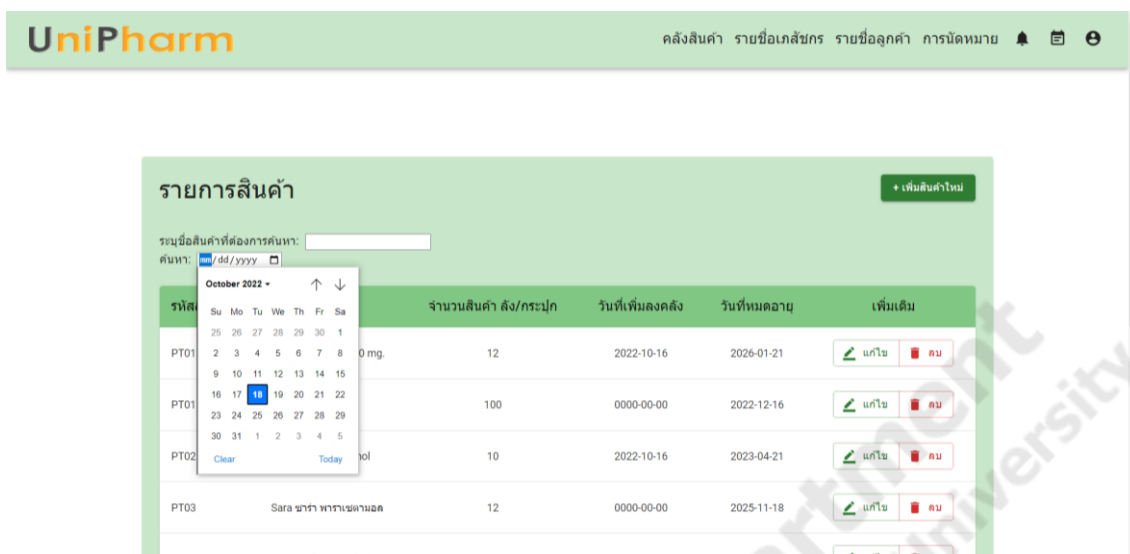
UniPharm

คลังสินค้า รายชื่อเภสัชกร รายชื่อลูกค้า การนัดหมาย

รายการสินค้า

+ เพิ่มสินค้าใหม่

ระบุชื่อสินค้าที่ต้องการค้นหา:

ค้นหา: mm/dd/yyyy

October 2022

| Su | Mo | Tu | We | Th | Fr | Sa |
|---|---|---|---|---|---|---|
| 25 | 26 | 27 | 28 | 29 | 30 | 1 |
| 2 | 3 | 4 | 5 | 6 | 7 | 8 |
| 9 | 10 | 11 | 12 | 13 | 14 | 15 |
| 16 | 17 | 18 | 19 | 20 | 21 | 22 |
| 23 | 24 | 25 | 26 | 27 | 28 | 29 |
| 30 | 31 | 1 | 2 | 3 | 4 | 5 |

Clear Today

| รหัส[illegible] | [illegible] | จำนวนสินค้า ลัง/กระปุก | วันที่เพิ่มลงคลัง | วันที่หมดอายุ | เพิ่มเติม |
|---|---|---|---|---|---|
| PT01 | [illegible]0 mg. | 12 | 2022-10-16 | 2026-01-21 | แก้ไข ลบ |
| PT01 | | 100 | 0000-00-00 | 2022-12-16 | แก้ไข ลบ |
| PT02 | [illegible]nol | 10 | 2022-10-16 | 2023-04-21 | แก้ไข ลบ |
| PT03 | Sara ซาร่า พาราเซตามอล | 12 | 0000-00-00 | 2025-11-18 | แก้ไข ลบ |

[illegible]rtment University